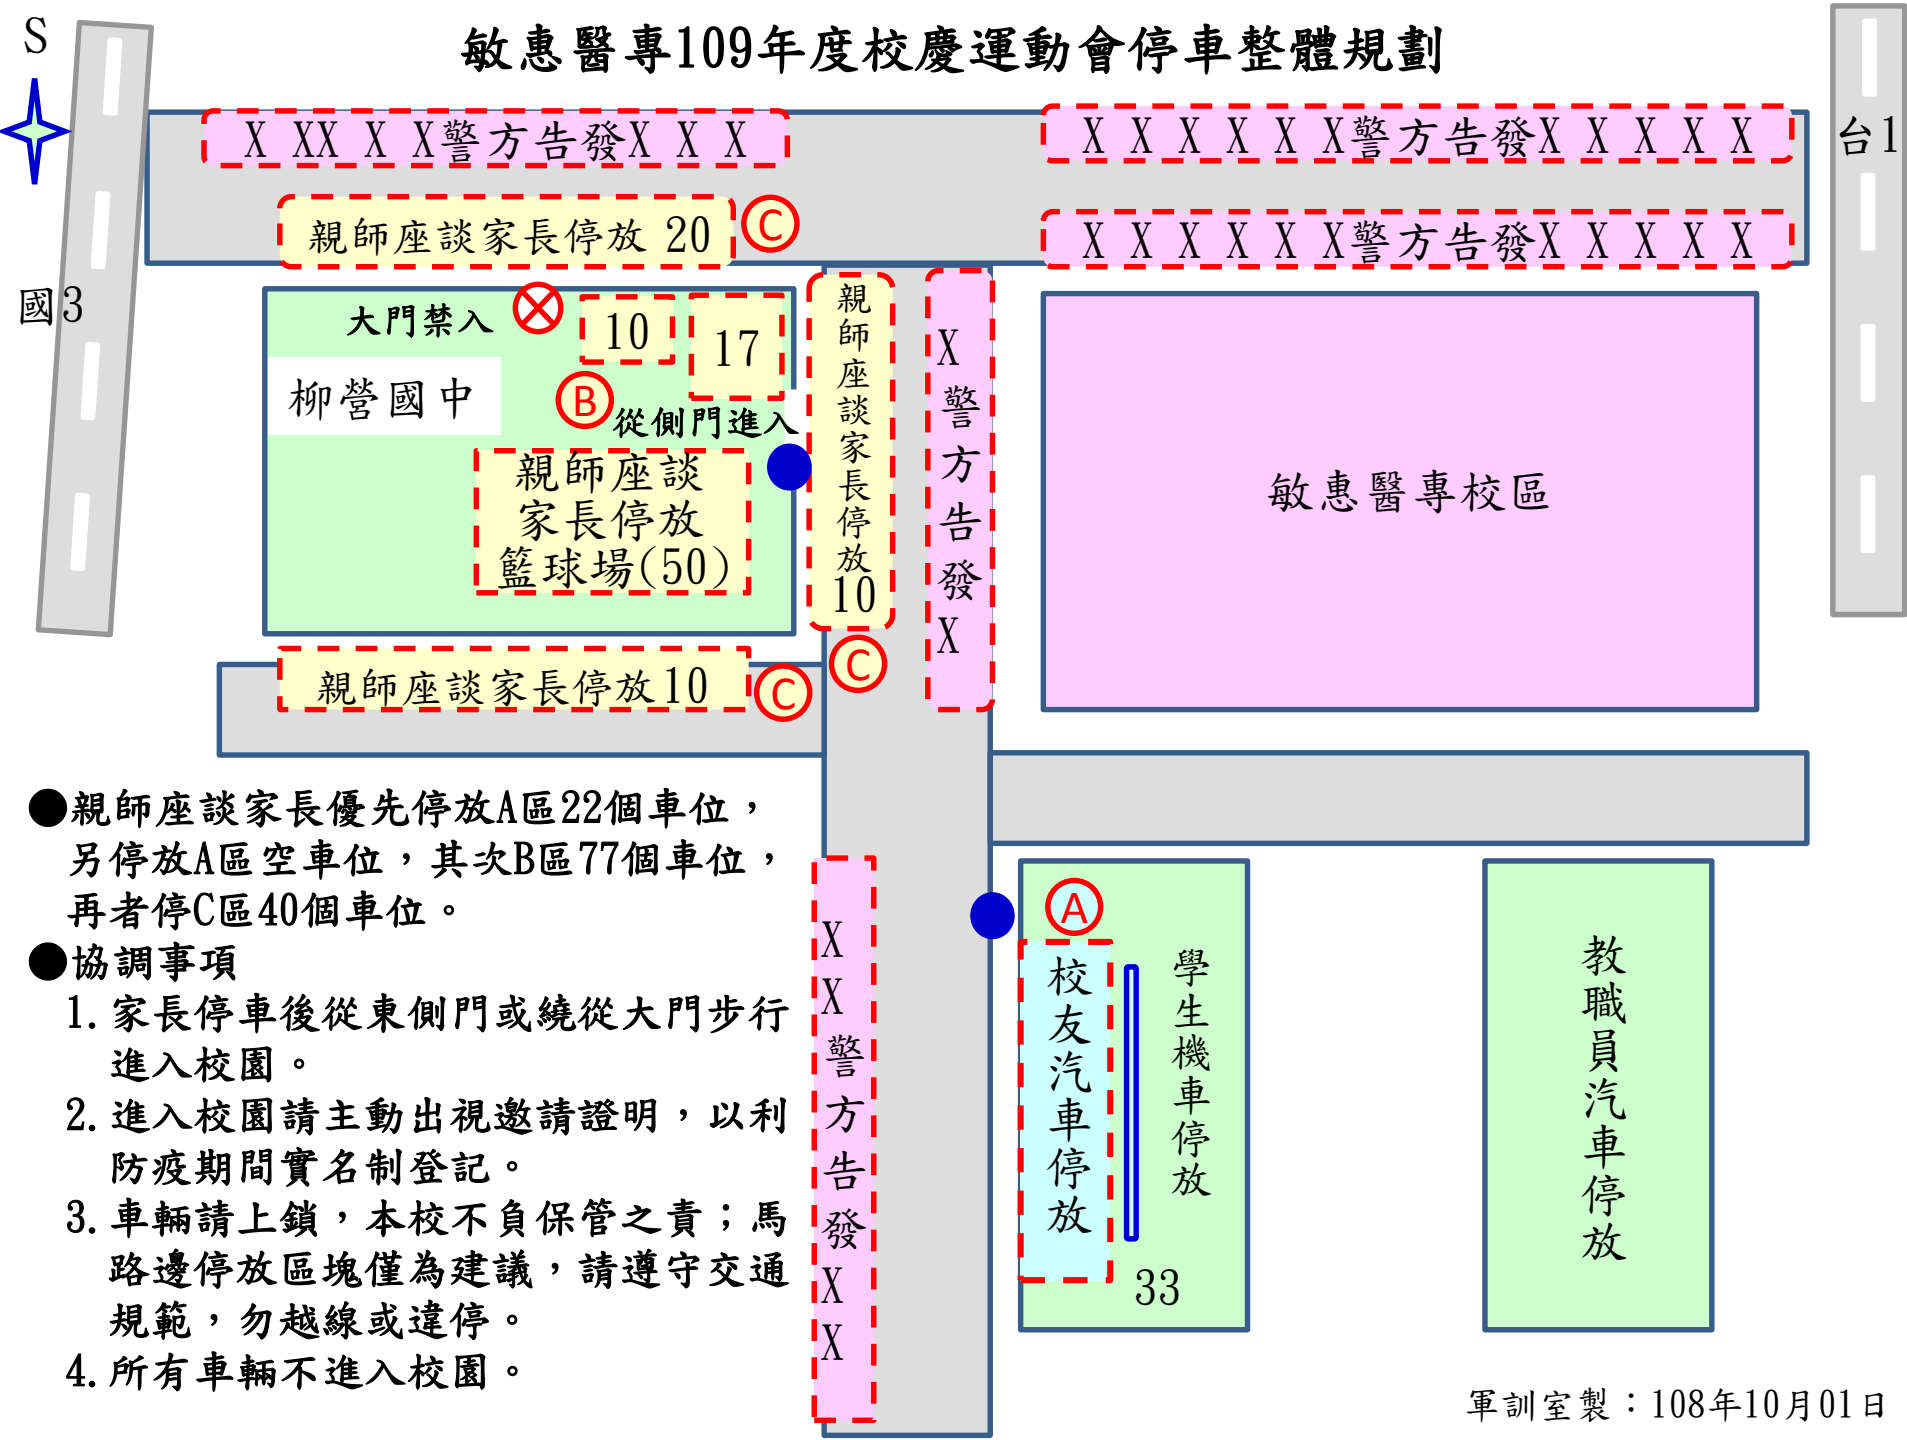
S

敏惠醫專109年度校慶運動會停車整體規劃

台1

X XX X X警方告發X X X

X X X X X X警方告發X X X X X

親師座談家長停放 20 C

X X X X X X警方告發X X X X X

國3

大門禁入

10

17

柳營國中

B 從側門進入

親師座談家長停放10

X警方告發X

親師座談家長停放籃球場(50)

敏惠醫專校區

C

親師座談家長停放10 C

●親師座談家長優先停放A區22個車位，另停放A區空車位，其次B區77個車位，再者停C區40個車位。

●協調事項

1. 家長停車後從東側門或繞從大門步行進入校園。

2. 進入校園請主動出視邀請證明，以利防疫期間實名制登記。

3. 車輛請上鎖，本校不負保管之責；馬路邊停放區塊僅為建議，請遵守交通規範，勿越線或違停。

4. 所有車輛不進入校園。

XX警方告發XX

A

校友汽車停放

學生機車停放

33

教職員汽車停放

軍訓室製：108年10月01日